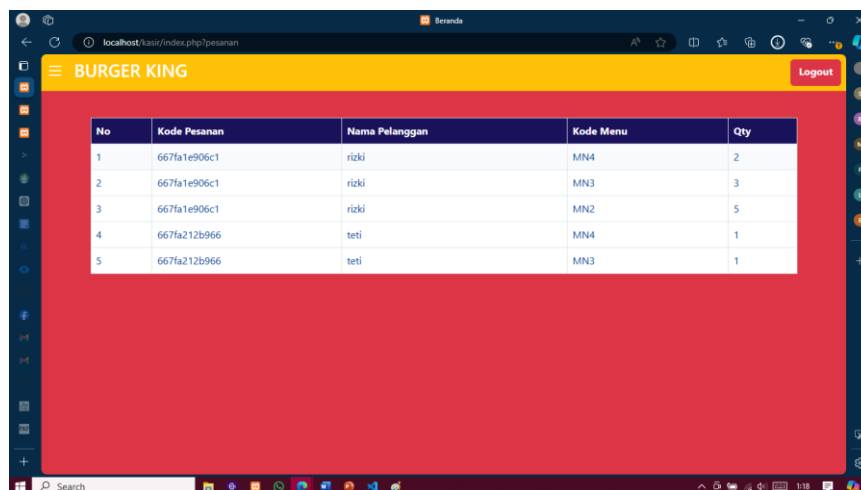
Beranda

localhost/kasir/index.php?pesanan

BURGER KING

Logout

| No | Kode Pesanan | Nama Pelanggan | Kode Menu | Qty |
|---|---|---|---|---|
| 1 | 667fa1e906c1 | rizki | MN4 | 2 |
| 2 | 667fa1e906c1 | rizki | MN3 | 3 |
| 3 | 667fa1e906c1 | rizki | MN2 | 5 |
| 4 | 667fa212b966 | teti | MN4 | 1 |
| 5 | 667fa212b966 | teti | MN3 | 1 |

Search

1:18